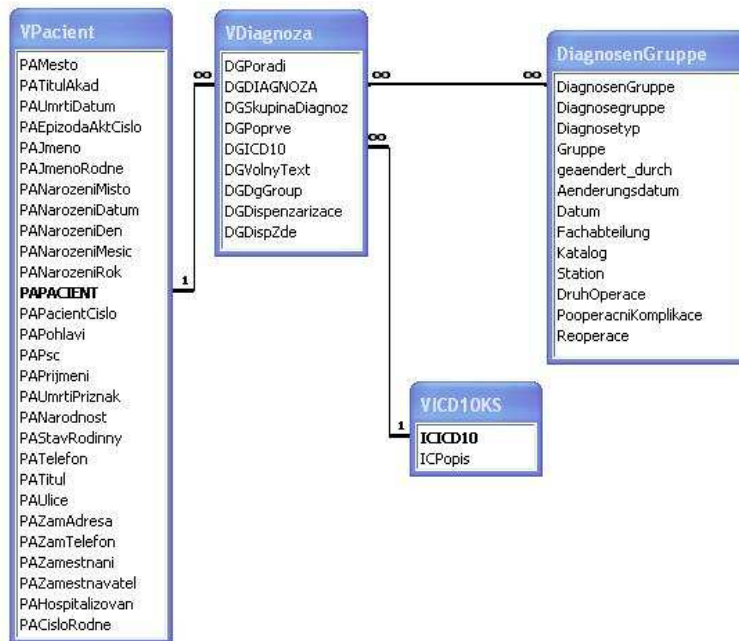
VPacient
PAMesto
PATitulAkad
PAUmrtiDatum
PAEpizodaAktCislo
PAJmeno
PAJmenoRodne
PANarozeniMisto
PANarozeniDatum
PANarozeniDen
PANarozeniMesic
PANarozeniRok
PAPACIENT
PAPacientCislo
PAPohlavi
PAPsc
PAPrijmeni
PAUmrtiPriznak
PANarodnost
PAStavRodinny
PATelefon
PATitul
PAUlice
PAZamAdresa
PAZamTelefon
PAZamestnani
PAZamestnavatel
PAHospitalizovan
PACisloRodne

VDiagnoza
DGPoradi
DGDIAGNOZA
DGSkupinaDiagnoz
DGPoprve
DGICD10
DGVolnyText
DGDgGroup
DGDispenzarizace
DGDispZde

DiagnosenGruppe
DiagnosenGruppe
Diagnosegruppe
Diagnosetyp
Gruppe
geaendert_durch
Aenderungsdatum
Datum
Fachabteilung
Katalog
Station
DruhOperace
PooperacniKomplikace
Reoperace

VICD10KS
ICICD10
ICPopis

1
∞
∞
∞
∞
1